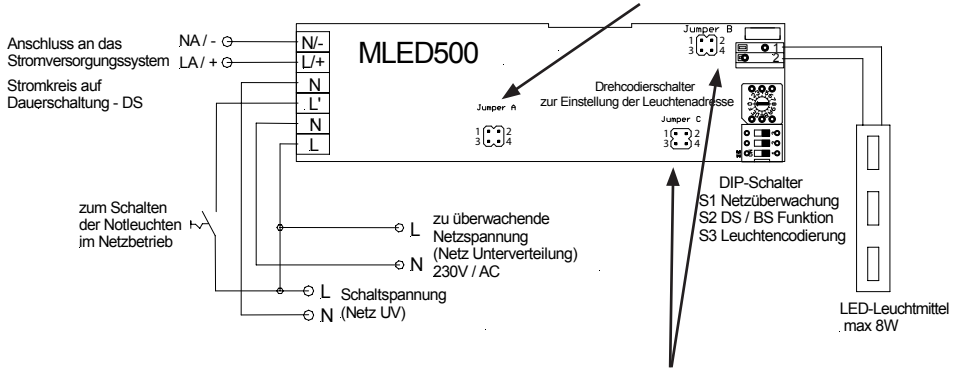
Anschluss an das Stromversorgungssystem

NA / -

LA / +

N/-

L/+

MLED500

Stromkreis auf Dauerschaltung - DS

N

L'

N

L

Jumper A

1 2
3 4

Jumper B

1 2
3 4

Drehcodierschalter zur Einstellung der Leuchtenadresse

Jumper C

1 2
3 4

1

2

zum Schalten der Notleuchten im Netzbetrieb

L

zu überwachende Netzspannung (Netz Unterverteilung) 230V / AC

N

DIP-Schalter
S1 Netzüberwachung
S2 DS / BS Funktion
S3 Leuchtencodierung

L

Schaltspannung (Netz UV)

N

LED-Leuchtmittel max 8W